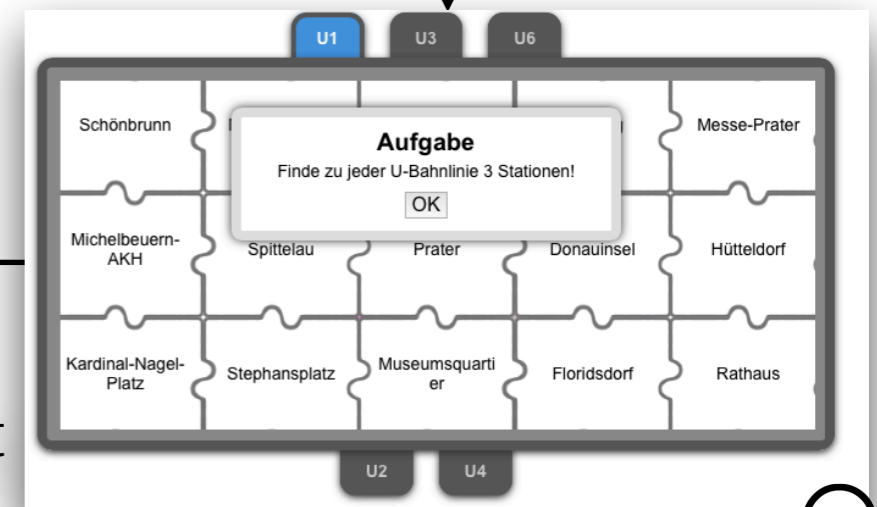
U1 U3 U6

Schönbrunn

Messe-Prater

Aufgabe

Finde zu jeder U-Bahnlinie 3 Stationen!

OK

Michelbeuern-AKH

Spittelau

Prater

Donauinsel

Hütteldorf

Kardinal-Nagel-Platz

Stephansplatz

Museumsquartier

Floridsdorf

Rathaus

U2 U4